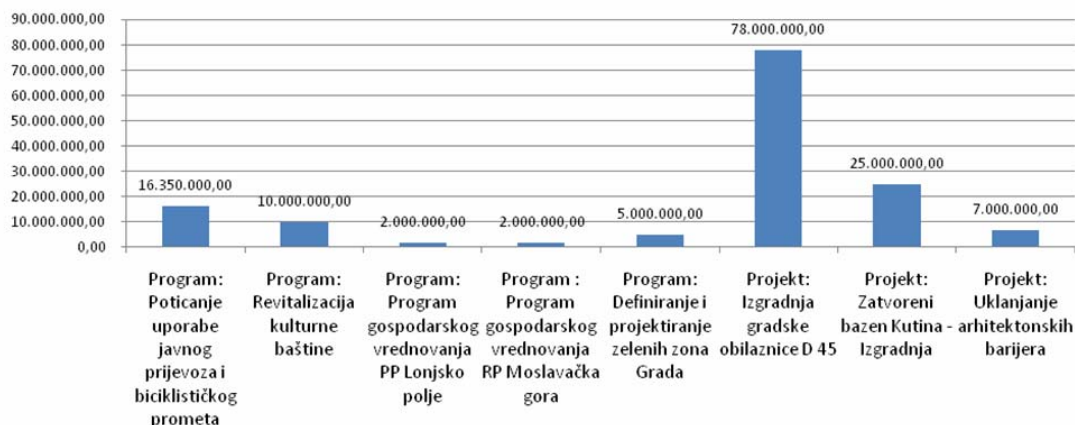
90.000.000,00
80.000.000,00
70.000.000,00
60.000.000,00
50.000.000,00
40.000.000,00
30.000.000,00
20.000.000,00
10.000.000,00
0,00

16.350.000,00
10.000.000,00
2.000.000,00
2.000.000,00
5.000.000,00
78.000.000,00
25.000.000,00
7.000.000,00

Program: Poticanje uporabe javnog prijevoza i biciklističkog prometa

Program: Revitalizacija kulturne baštine

Program: Program gospodarskog vrednovanja PP Lonjsko polje

Program : Program gospodarskog vrednovanja RP Moslavačka gora

Program: Definiranje i projektiranje zelenih zona Grada

Projekt: Izgradnja gradske obilaznice D 45

Projekt: Zatvoreni bazen Kutina - Izgradnja

Projekt: Uklanjanje arhitektonskih barijera